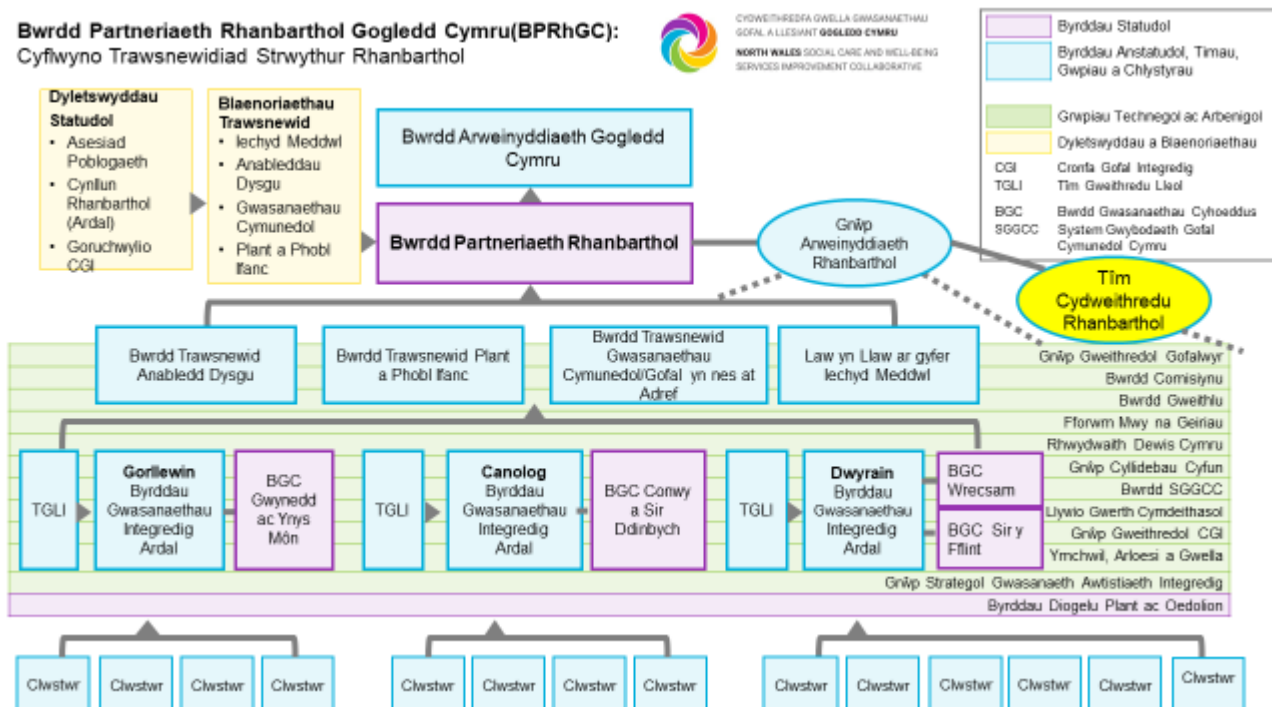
Bwrdd Partneriaeth Rhanbarthol Gogledd Cymru(BPRhGC):
Cyflwyno Trawsnewidiad Strwythur Rhanbarthol

CYDWEITHREDFA GWELLA GWASANAETHAU GOFAL A LLESIANT GOGLEDD CYMRU
NORTH WALES SOCIAL CARE AND WELL-BEING SERVICES IMPROVEMENT COLLABORATIVE

Byrddau Statudol
Byrddau Anstatudol, Timau, Gwpiau a Chlystyrau
Grwpiau Technegol ac Arbenigol
Dyletswyddau a Blaenoriaethau
CGI Cronfa Gofal Integredig
TGLI Tîm Gweithredu Lleol
BGC Bwrdd Gwasanaethau Cyhoeddus
SGGCC System Gwybodaeth Gofal Cymunedol Cymru

Dyletswyddau Statudol
• Asesiad Poblogaeth
• Cynllun Rhanbarthol (Ardal)
• Goruchwylio CGI

Blaenoriaethau Trawsnewid
• Iechyd Meddwl
• Anableddau Dysgu
• Gwasanaethau Cymunedol
• Plant a Phobl Ifanc

Bwrdd Arweinyddiaeth Gogledd Cymru

Bwrdd Partneriaeth Rhanbarthol

Grŵp Arweinyddiaeth Rhanbarthol

Tîm Cydweithredu Rhanbarthol

Bwrdd Trawsnewid Anabledd Dysgu
Bwrdd Trawsnewid Plant a Phobl Ifanc
Bwrdd Trawsnewid Gwasanaethau Cymunedol/Gofal yn nes at Adref
Law yn Llaw ar gyfer Iechyd Meddwl

Grŵp Gweithredol Gofalwyr
Bwrdd Comisiynu
Bwrdd Gweithlu
Fforwm Mwy na Geiriau
Rhwydwaith Dewis Cymru
Grŵp Cyllidebau Cyfun
Bwrdd SGGCC
Llywio Gwerth Cymdeithasol
Grŵp Gweithredol CGI
Ymchwil, Arloesi a Gwella

TGLI
Gorllewin Byrddau Gwasanaethau Integredig Ardal
BGC Gwynedd ac Ynys Môn
TGLI
Canolog Byrddau Gwasanaethau Integredig Ardal
BGC Conwy a Sir Ddinbych
TGLI
Dwyrain Byrddau Gwasanaethau Integredig Ardal
BGC Wrecsam
BGC Sir y Fflint

Grŵp Strategol Gwasanaeth Awtistiaeth Integredig
Byrddau Diogelu Plant ac Oedolion

Clwstwr Clwstwr Clwstwr Clwstwr
Clwstwr Clwstwr Clwstwr Clwstwr
Clwstwr Clwstwr Clwstwr Clwstwr Clwstwr Clwstwr